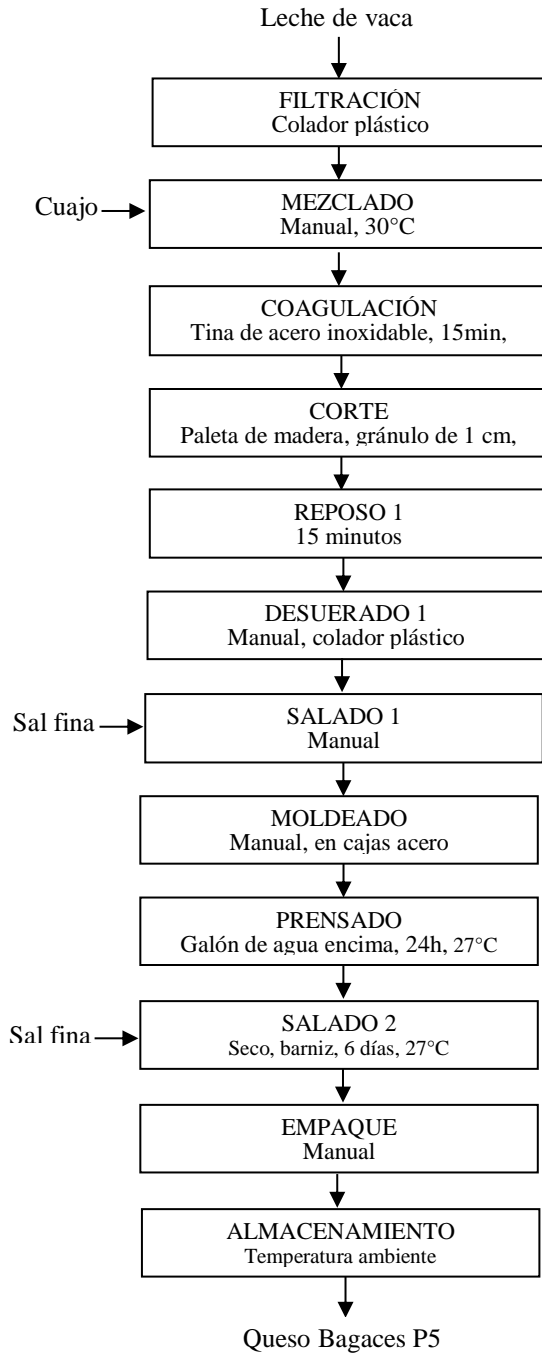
Leche de vaca

FILTRACIÓN
Colador plástico

Cuajo

MEZCLADO
Manual, 30°C

COAGULACIÓN
Tina de acero inoxidable, 15min,

CORTE
Paleta de madera, gránulo de 1 cm,

REPOSO 1
15 minutos

DESUERADO 1
Manual, colador plástico

Sal fina

SALADO 1
Manual

MOLDEADO
Manual, en cajas acero

PRENSADO
Galón de agua encima, 24h, 27°C

Sal fina

SALADO 2
Seco, barniz, 6 días, 27°C

EMPAQUE
Manual

ALMACENAMIENTO
Temperatura ambiente

Queso Bagaces P5